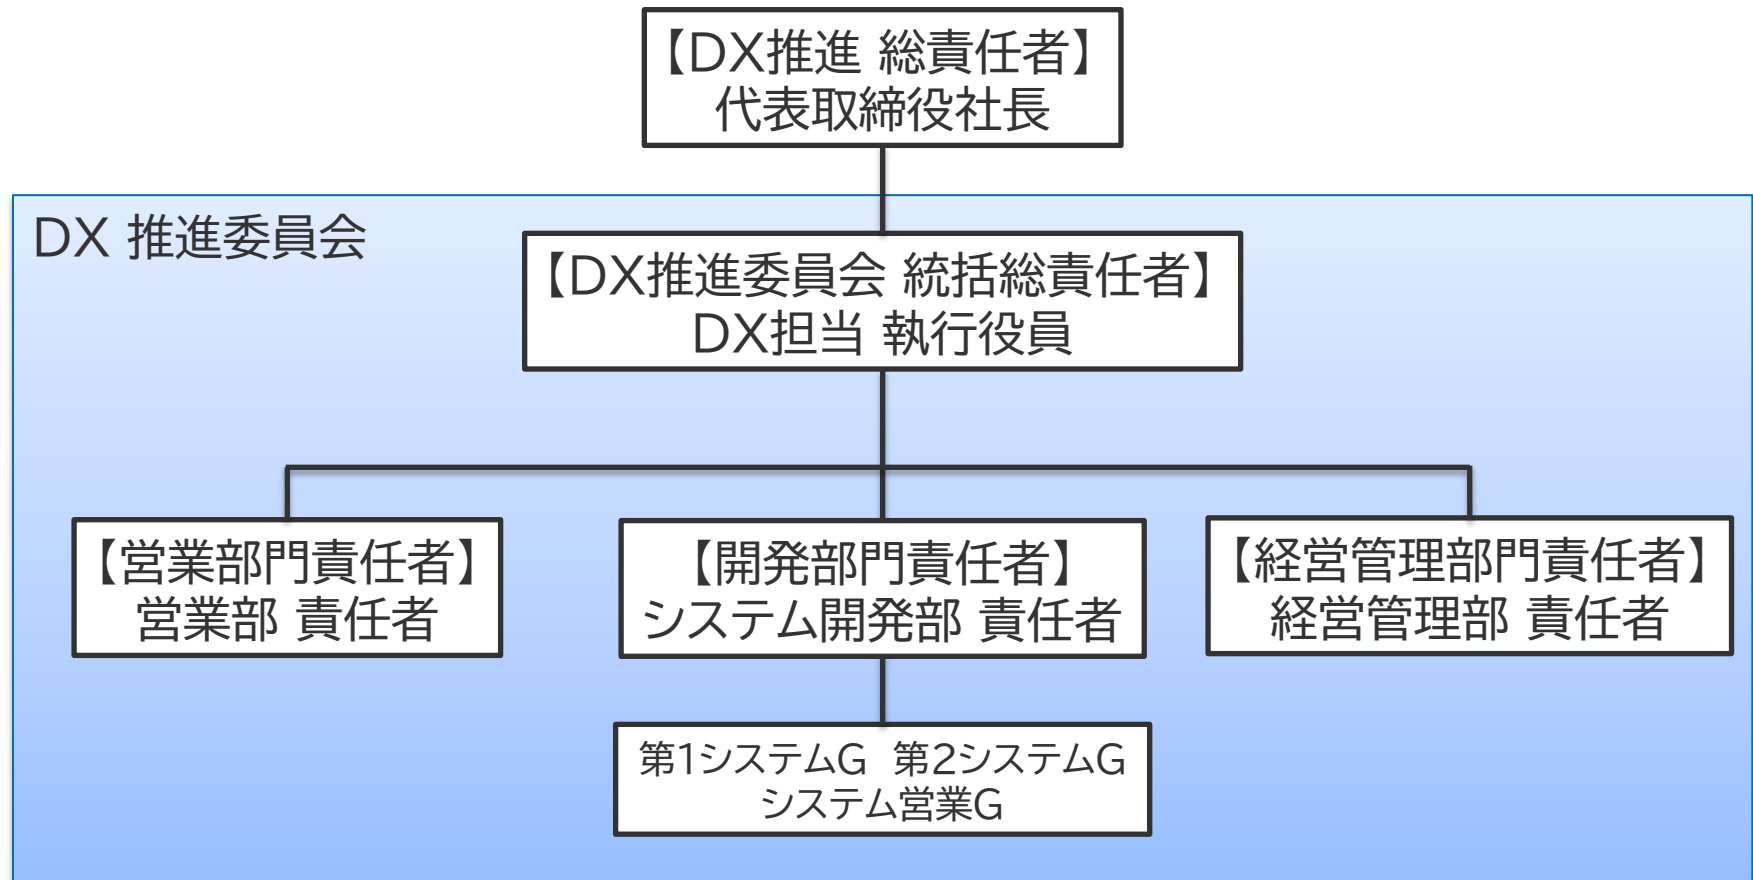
【DX推進 総責任者】
代表取締役社長

DX 推進委員会

【DX推進委員会 統括総責任者】
DX担当 執行役員

【営業部門責任者】
営業部 責任者

【開発部門責任者】
システム開発部 責任者

【経営管理部門責任者】
経営管理部 責任者

第1システムG 第2システムG
システム営業G